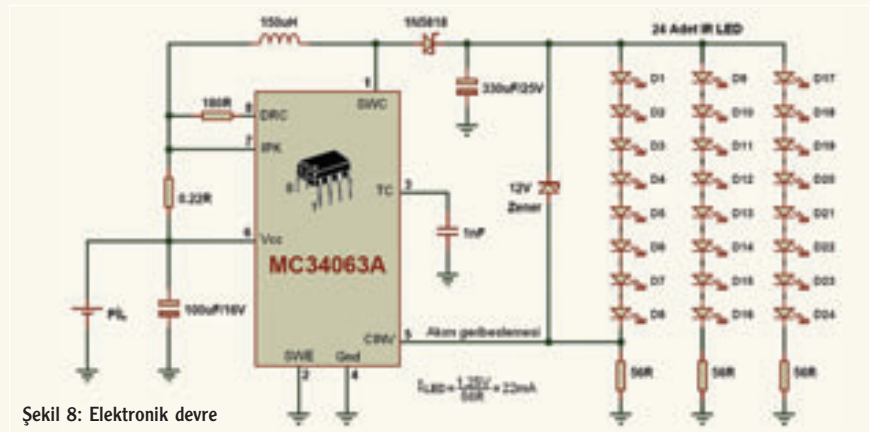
150uH

1N5818

24 Adet IR LED

1

SWC

330uF/25V

180R

8

DRC

7

IPK

TC

3

0.22R

12V Zener

1nF

6

Vcc

MC34063A

PİL

100uF/16V

CINV

5

Akım geribeslemesi

SWE

Gnd

2

4

D1 D2 D3 D4 D5 D6 D7 D8

D9 D10 D11 D12 D13 D14 D15 D16

D17 D18 D19 D20 D21 D22 D23 D24

56R

56R

56R

$I_{LED} = \frac{1.25V}{56R} = 22mA$

Şekil 8: Elektronik devre